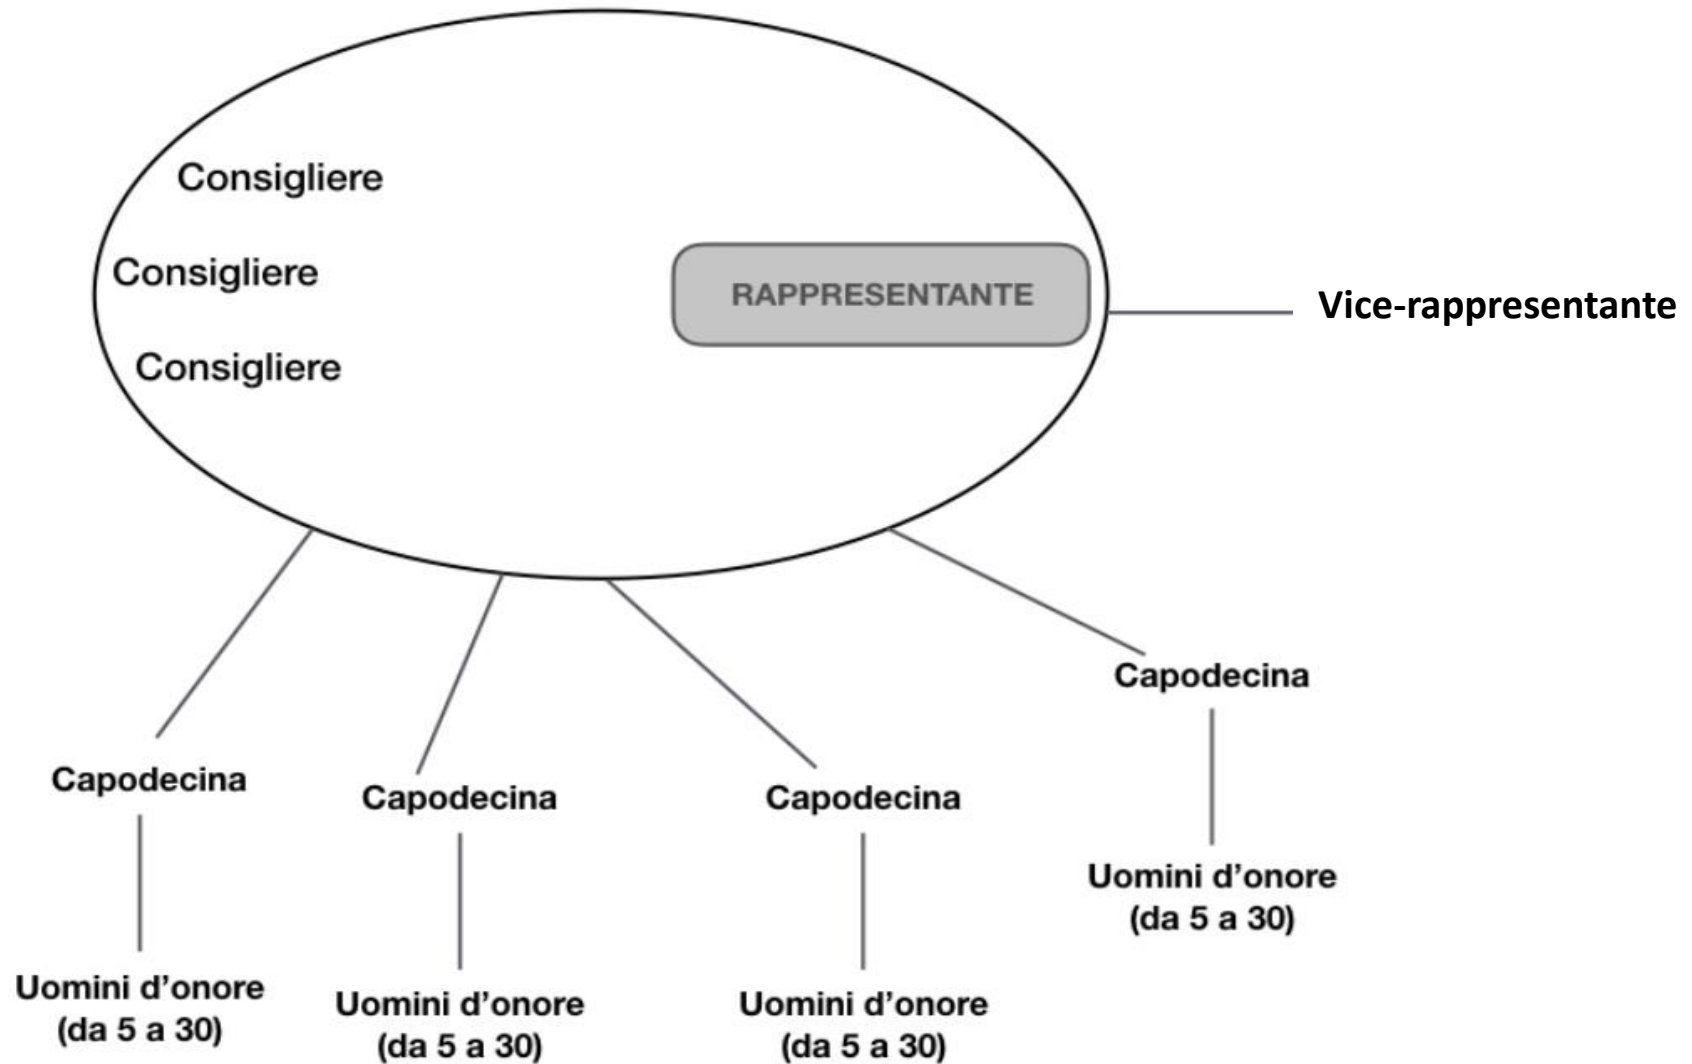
Consigliere

Consigliere

Consigliere

RAPPRESENTANTE

Vice-rappresentante

Capodecina

Uomini d’onore (da 5 a 30)

Capodecina

Uomini d’onore (da 5 a 30)

Capodecina

Uomini d’onore (da 5 a 30)

Capodecina

Uomini d’onore (da 5 a 30)